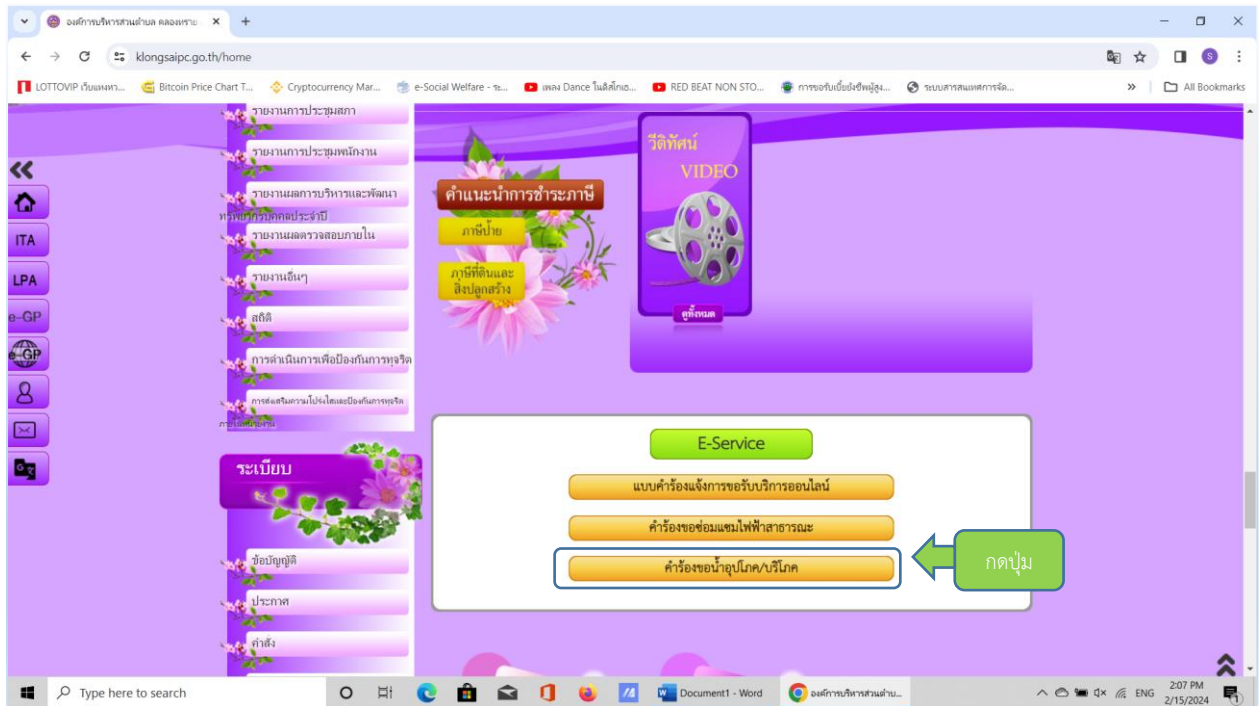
องค์การบริหารส่วนตำบล คลองทราย
klongsaipc.go.th/home

LOTTOVIP เว็บแทงหว... Bitcoin Price Chart T... Cryptocurrency Mar... e-Social Welfare - ร... เพลง Dance ในติ๊กต็อ... RED BEAT NON STO... การขอรับเบี้ยยังชีพผู้สู... ระบบสารสนเทศการจัด... All Bookmarks

ITA
LPA
e-GP
e-GP

รายงานการประชุมสภา
รายงานการประชุมพนักงาน
รายงานผลการบริหารและพัฒนาทรัพยากรบุคคลประจำปี
รายงานผลตรวจสอบภายใน
รายงานอื่นๆ
สถิติ
การดำเนินการเพื่อป้องกันการทุจริต
การส่งเสริมความโปร่งใสและป้องกันการทุจริตภายในหน่วยงาน

คำแนะนำการชำระภาษี
ภาษีป้าย
ภาษีที่ดินและสิ่งปลูกสร้าง

วีดิทัศน์
VIDEO
ดูทั้งหมด

ระเบียบ
ข้อบัญญัติ
ประกาศ
คำสั่ง

E-Service
แบบคำร้องแจ้งการขอรับบริการออนไลน์
คำร้องขอซ่อมแซมไฟฟ้าสาธารณะ
คำร้องขอน้ำอุปโภค/บริโภค
กดปุ่ม

Type here to search
Document1 - Word
องค์การบริหารส่วนตำบ...
ENG
2:07 PM
2/15/2024